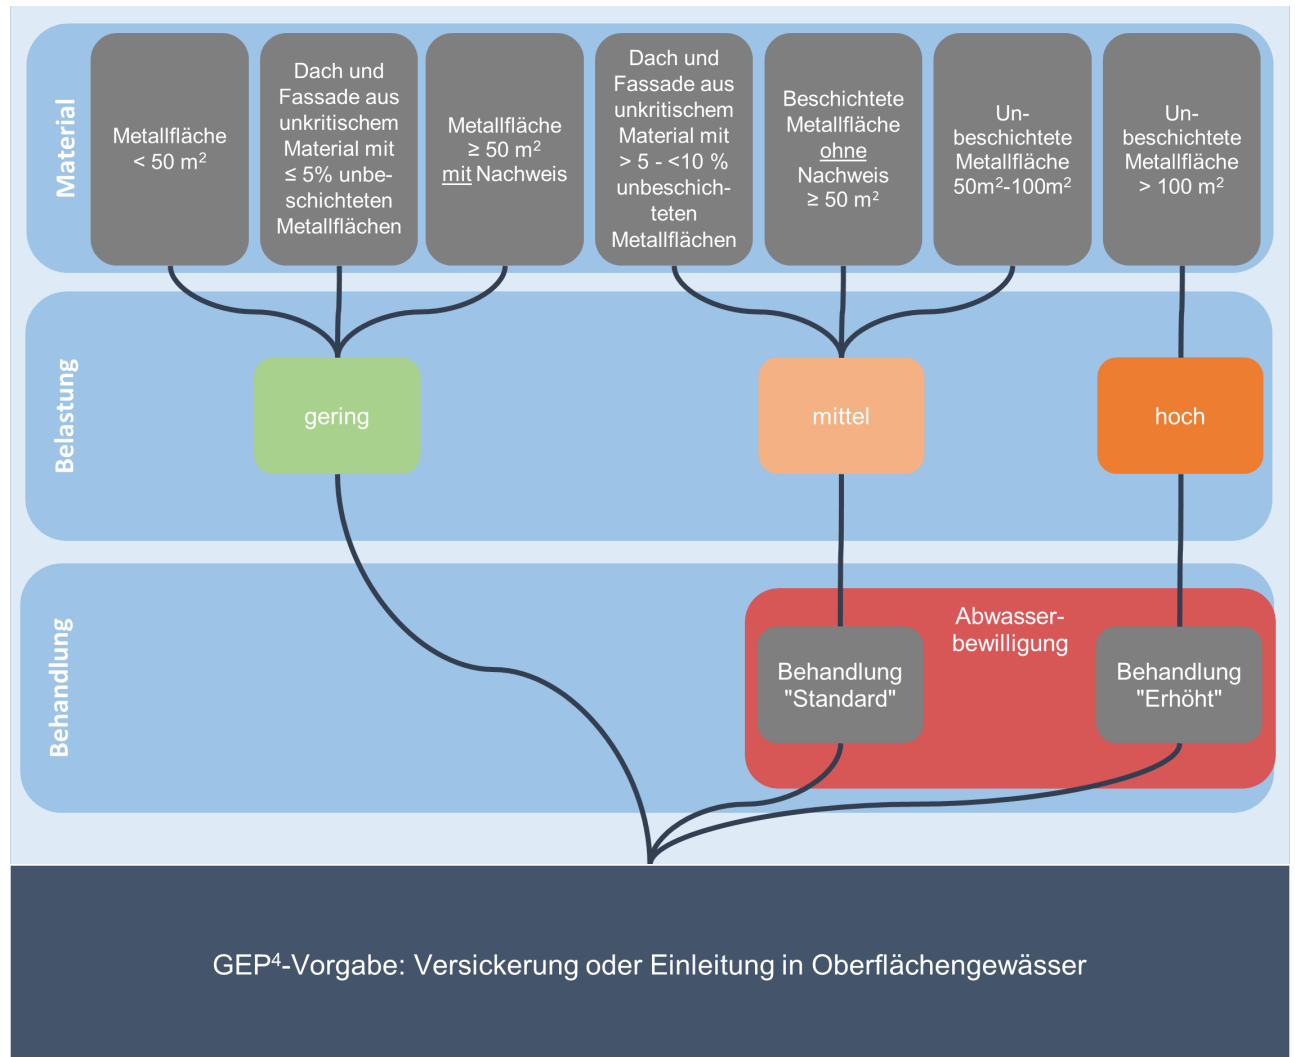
Material

Metallfläche < 50 m$^2$

Dach und Fassade aus unkritischem Material mit ≤ 5% unbeschichteten Metallflächen

Metallfläche ≥ 50 m$^2$ mit Nachweis

Dach und Fassade aus unkritischem Material mit > 5 - <10 % unbeschichteten Metallflächen

Beschichtete Metallfläche ohne Nachweis ≥ 50 m$^2$

Unbeschichtete Metallfläche 50m$^2$-100m$^2$

Unbeschichtete Metallfläche > 100 m$^2$

Belastung

gering

mittel

hoch

Behandlung

Abwasserbewilligung

Behandlung "Standard"

Behandlung "Erhöht"

GEP$^4$-Vorgabe: Versickerung oder Einleitung in Oberflächengewässer